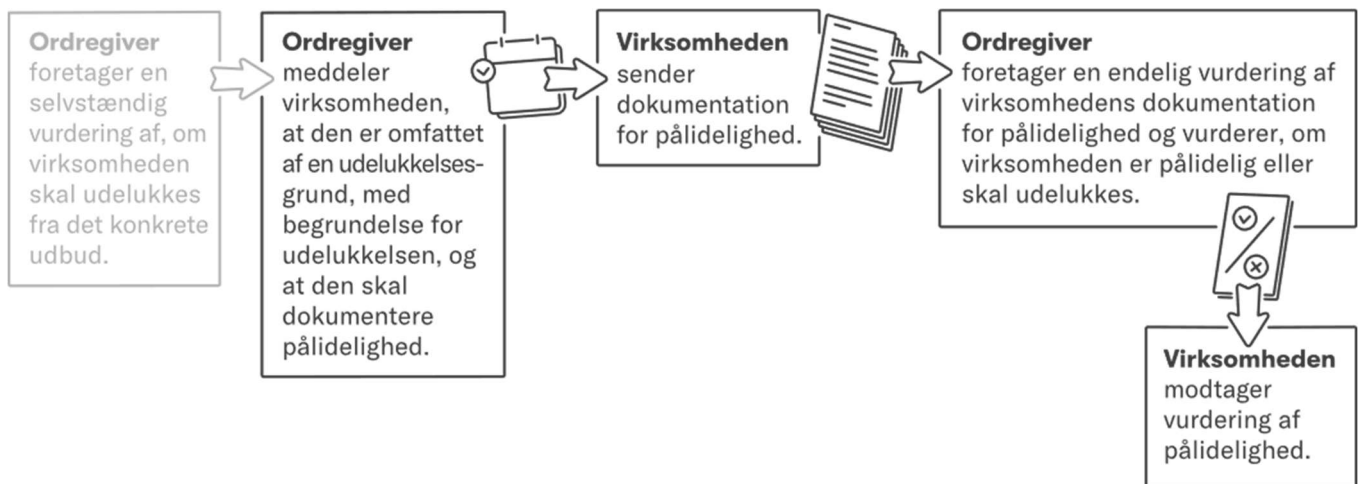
**Ordregiver**
foretager en selvstændig vurdering af, om virksomheden skal udelukkes fra det konkrete udbud.

**Ordregiver**
meddeler virksomheden, at den er omfattet af en udelukkelsesgrund, med begrundelse for udelukkelsen, og at den skal dokumentere pålidelighed.

**Virksomheden**
sender dokumentation for pålidelighed.

**Ordregiver**
foretager en endelig vurdering af virksomhedens dokumentation for pålidelighed og vurderer, om virksomheden er pålidelig eller skal udelukkes.

**Virksomheden**
modtager vurdering af pålidelighed.